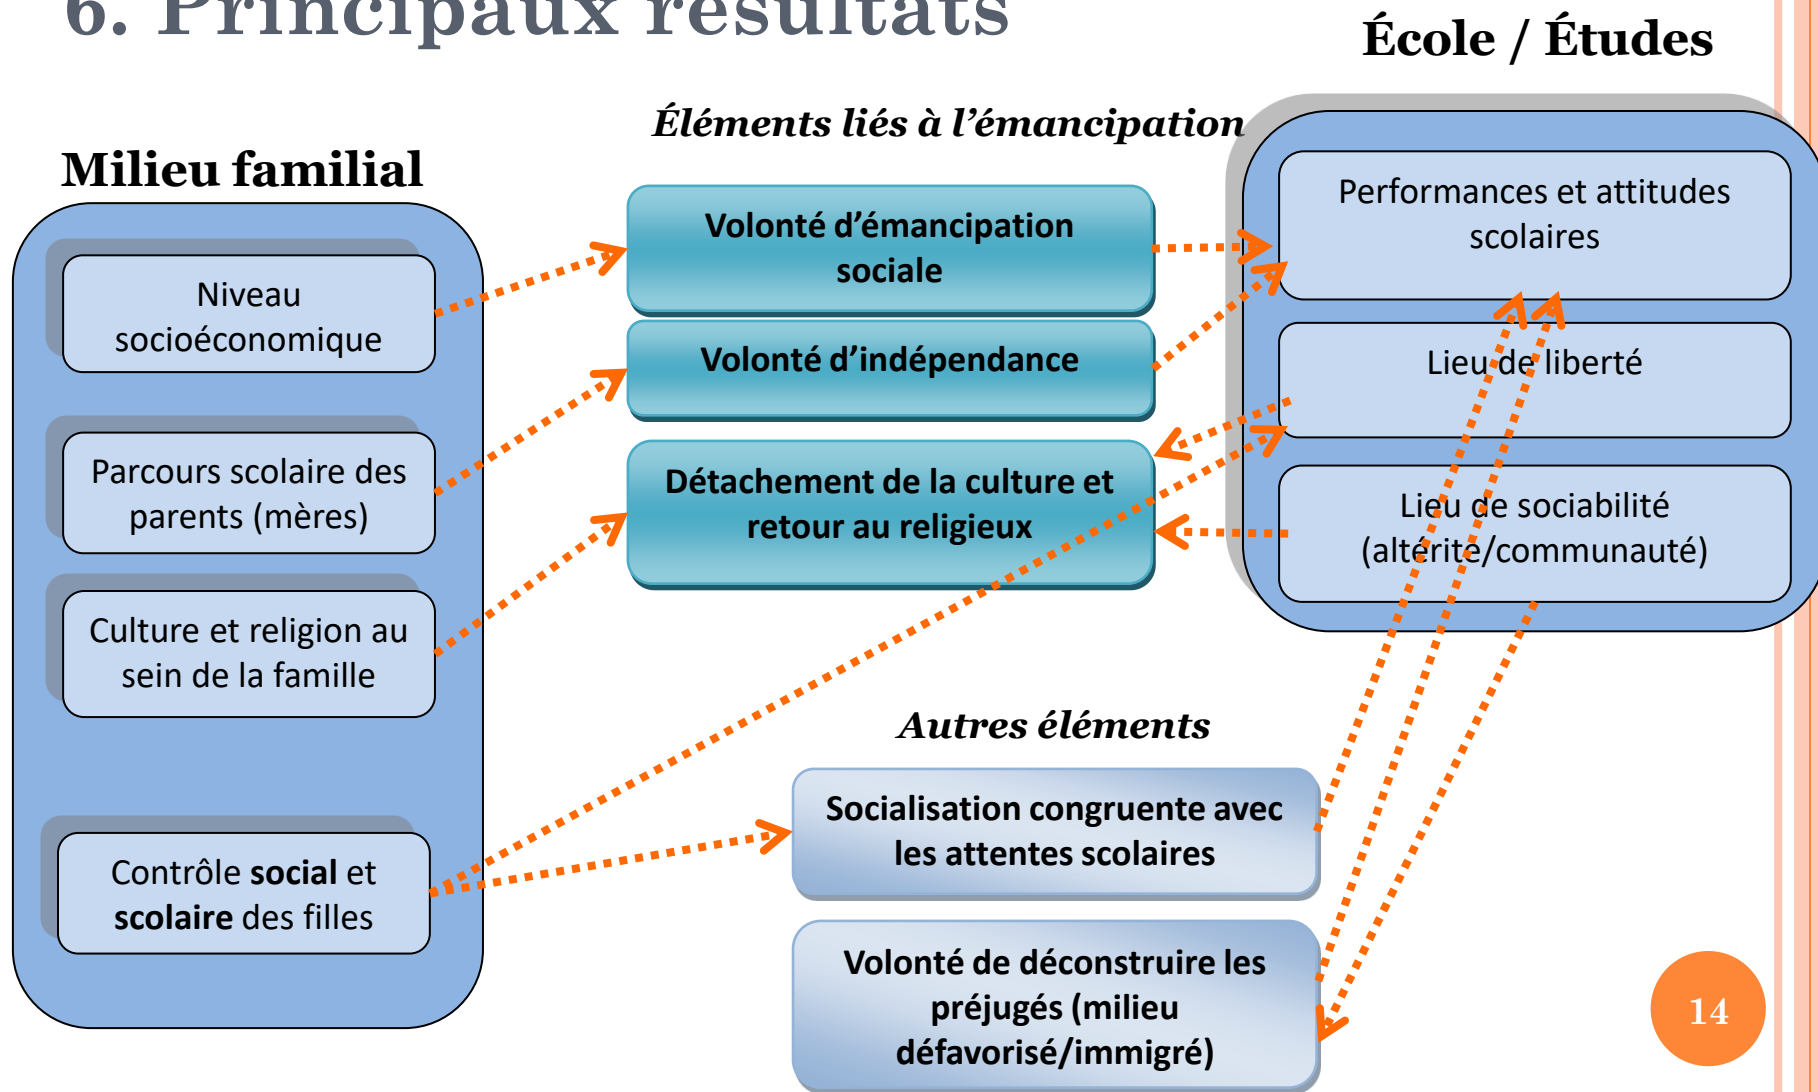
6. Principaux résultats

École / Études

Éléments liés à l'émancipation

Milieu familial

Niveau socioéconomique

Parcours scolaire des parents (mères)

Culture et religion au sein de la famille

Contrôle social et scolaire des filles

Volonté d'émancipation sociale

Volonté d'indépendance

Détachement de la culture et retour au religieux

Performances et attitudes scolaires

Lieu de liberté

Lieu de sociabilité (altérité/communauté)

Autres éléments

Socialisation congruente avec les attentes scolaires

Volonté de déconstruire les préjugés (milieu défavorisé/immigré)

14